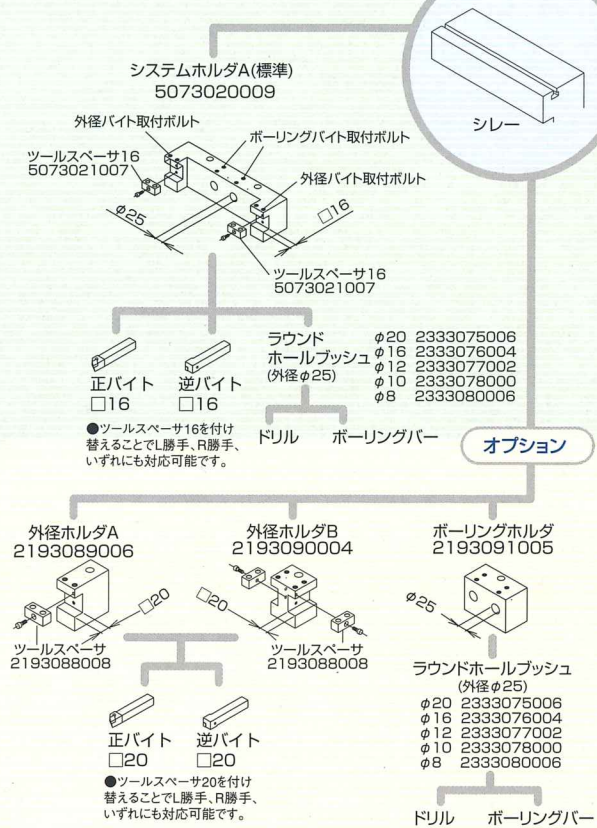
システムホルダA(標準)
5073020009

シレー

外径バイト取付ボルト
ボーリングバイト取付ボルト
ツールスペーサ16
5073021007
外径バイト取付ボルト
$\phi 25$
□16
ツールスペーサ16
5073021007

正バイト
□16
逆バイト
□16
●ツールスペーサ16を付け替えることでL勝手、R勝手、いずれにも対応可能です。

ラウンドホールブッシュ
(外径$\phi 25$)
$\phi 20$ 2333075006
$\phi 16$ 2333076004
$\phi 12$ 2333077002
$\phi 10$ 2333078000
$\phi 8$ 2333080006

ドリル
ボーリングバー

オプション

外径ホルダA
2193089006
□20
ツールスペーサ
2193088008

外径ホルダB
2193090004
□20
ツールスペーサ
2193088008

ボーリングホルダ
2193091005
$\phi 25$

正バイト
□20
逆バイト
□20
●ツールスペーサ20を付け替えることでL勝手、R勝手、いずれにも対応可能です。

ラウンドホールブッシュ
(外径$\phi 25$)
$\phi 20$ 2333075006
$\phi 16$ 2333076004
$\phi 12$ 2333077002
$\phi 10$ 2333078000
$\phi 8$ 2333080006

ドリル
ボーリングバー